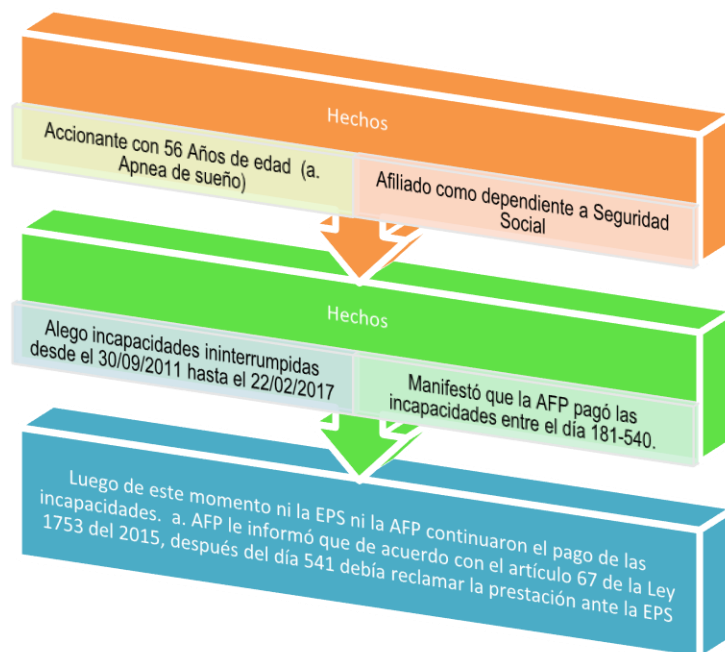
Hechos

Accionante con 56 Años de edad (a. Apnea de sueño)

Afiliado como dependiente a Seguridad Social

Hechos

Alego incapacidades ininterrumpidas desde el 30/09/2011 hasta el 22/02/2017

Manifestó que la AFP pagó las incapacidades entre el día 181-540.

Luego de este momento ni la EPS ni la AFP continuaron el pago de las incapacidades. a. AFP le informó que de acuerdo con el artículo 67 de la Ley 1753 del 2015, después del día 541 debía reclamar la prestación ante la EPS